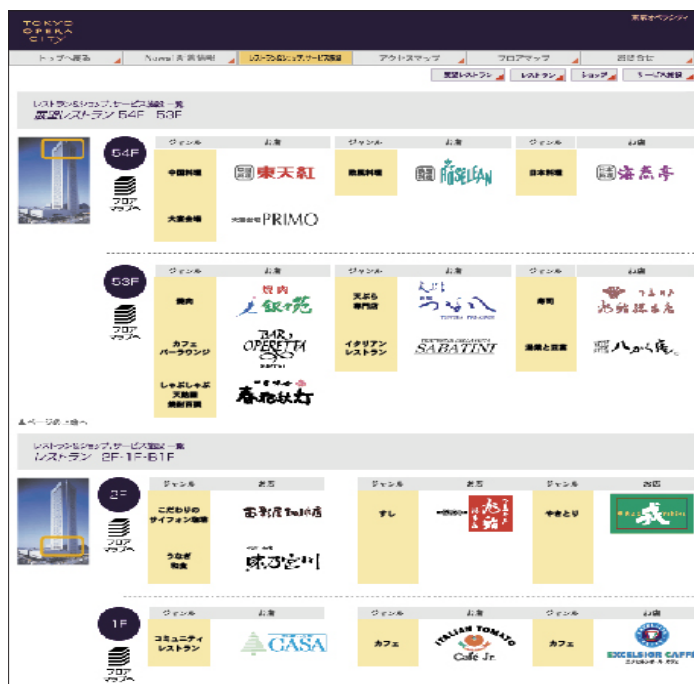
TOKYO OPERA CITY

東京オペラシティ

トップへ戻る | News(お知らせ) | レストラン&ショップ、サービス施設 | アクセスマップ | フロアマップ | 問い合わせ

展望レストラン | レストラン | ショップ | サービス施設

レストラン&ショップ、サービス施設一覧
展望レストラン 54F 53F

54F

フロアマップへ

| ジャンル | お店 | ジャンル | お店 | ジャンル | お店 |
|---|---|---|---|---|---|
| 中国料理 | 東天紅 | 欧風料理 | ROSELEAN | 日本料理 | 海燕亭 |
| 大宴会場 | PRIMO | | | | |

53F

フロアマップへ

| ジャンル | お店 | ジャンル | お店 | ジャンル | お店 |
|---|---|---|---|---|---|
| 焼肉 | 焼肉 叙々苑 | 天ぷら専門店 | えびすうなん | 寿司 | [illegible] |
| カフェ ラウンジ | BAR OPERETTA | イタリアン レストラン | SABATINI | 海鮮と豆腐 | 八かく庵 |
| しゃぶしゃぶ 天ぷら 懐石料理 | 春秋灯 | | | | |

▲ページの先頭へ

レストラン&ショップ、サービス施設一覧
レストラン 2F・1F・B1F

2F

フロアマップへ

| ジャンル | お店 | ジャンル | お店 | ジャンル | お店 |
|---|---|---|---|---|---|
| こだわりのサイフォン珈琲 | 西新宿珈琲店 | すし | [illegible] | やきとり | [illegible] |
| うなぎ 和食 | 東京宮川 | | | | |

1F

フロアマップへ

| ジャンル | お店 | ジャンル | お店 | ジャンル | お店 |
|---|---|---|---|---|---|
| コミュニティ レストラン | CASA | カフェ | ITALIAN TOMATO Cafe Jr. | カフェ | EXCELSIOR CAFFE |